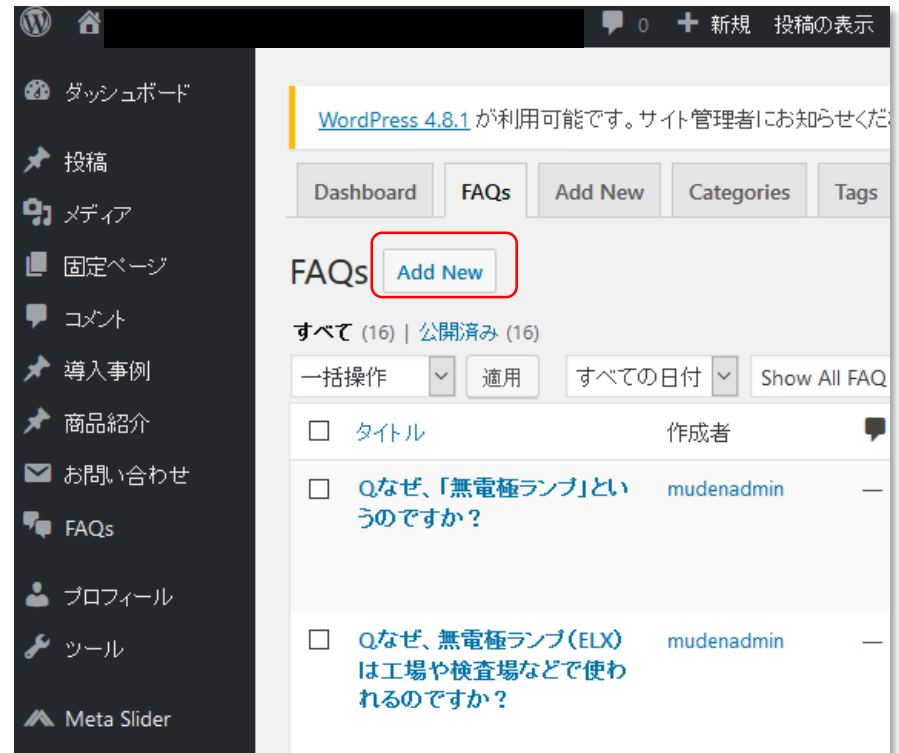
0 新規 投稿の表示

ダッシュボード

投稿

メディア

固定ページ

コメント

導入事例

商品紹介

お問い合わせ

FAQs

プロフィール

ツール

Meta Slider

WordPress 4.8.1 が利用可能です。サイト管理者にお知らせくだ

Dashboard | FAQs | Add New | Categories | Tags

FAQs Add New

すべて (16) | 公開済み (16)

一括操作 適用 すべての日付 Show All FAQ

| | タイトル | 作成者 | |
|---|---|---|---|
| ☐ | Q.なぜ、「無電極ランプ」というのですか？ | mudenadmin | — |
| ☐ | Q.なぜ、無電極ランプ（ELX）は工場や検査場などで使われるのですか？ | mudenadmin | — |